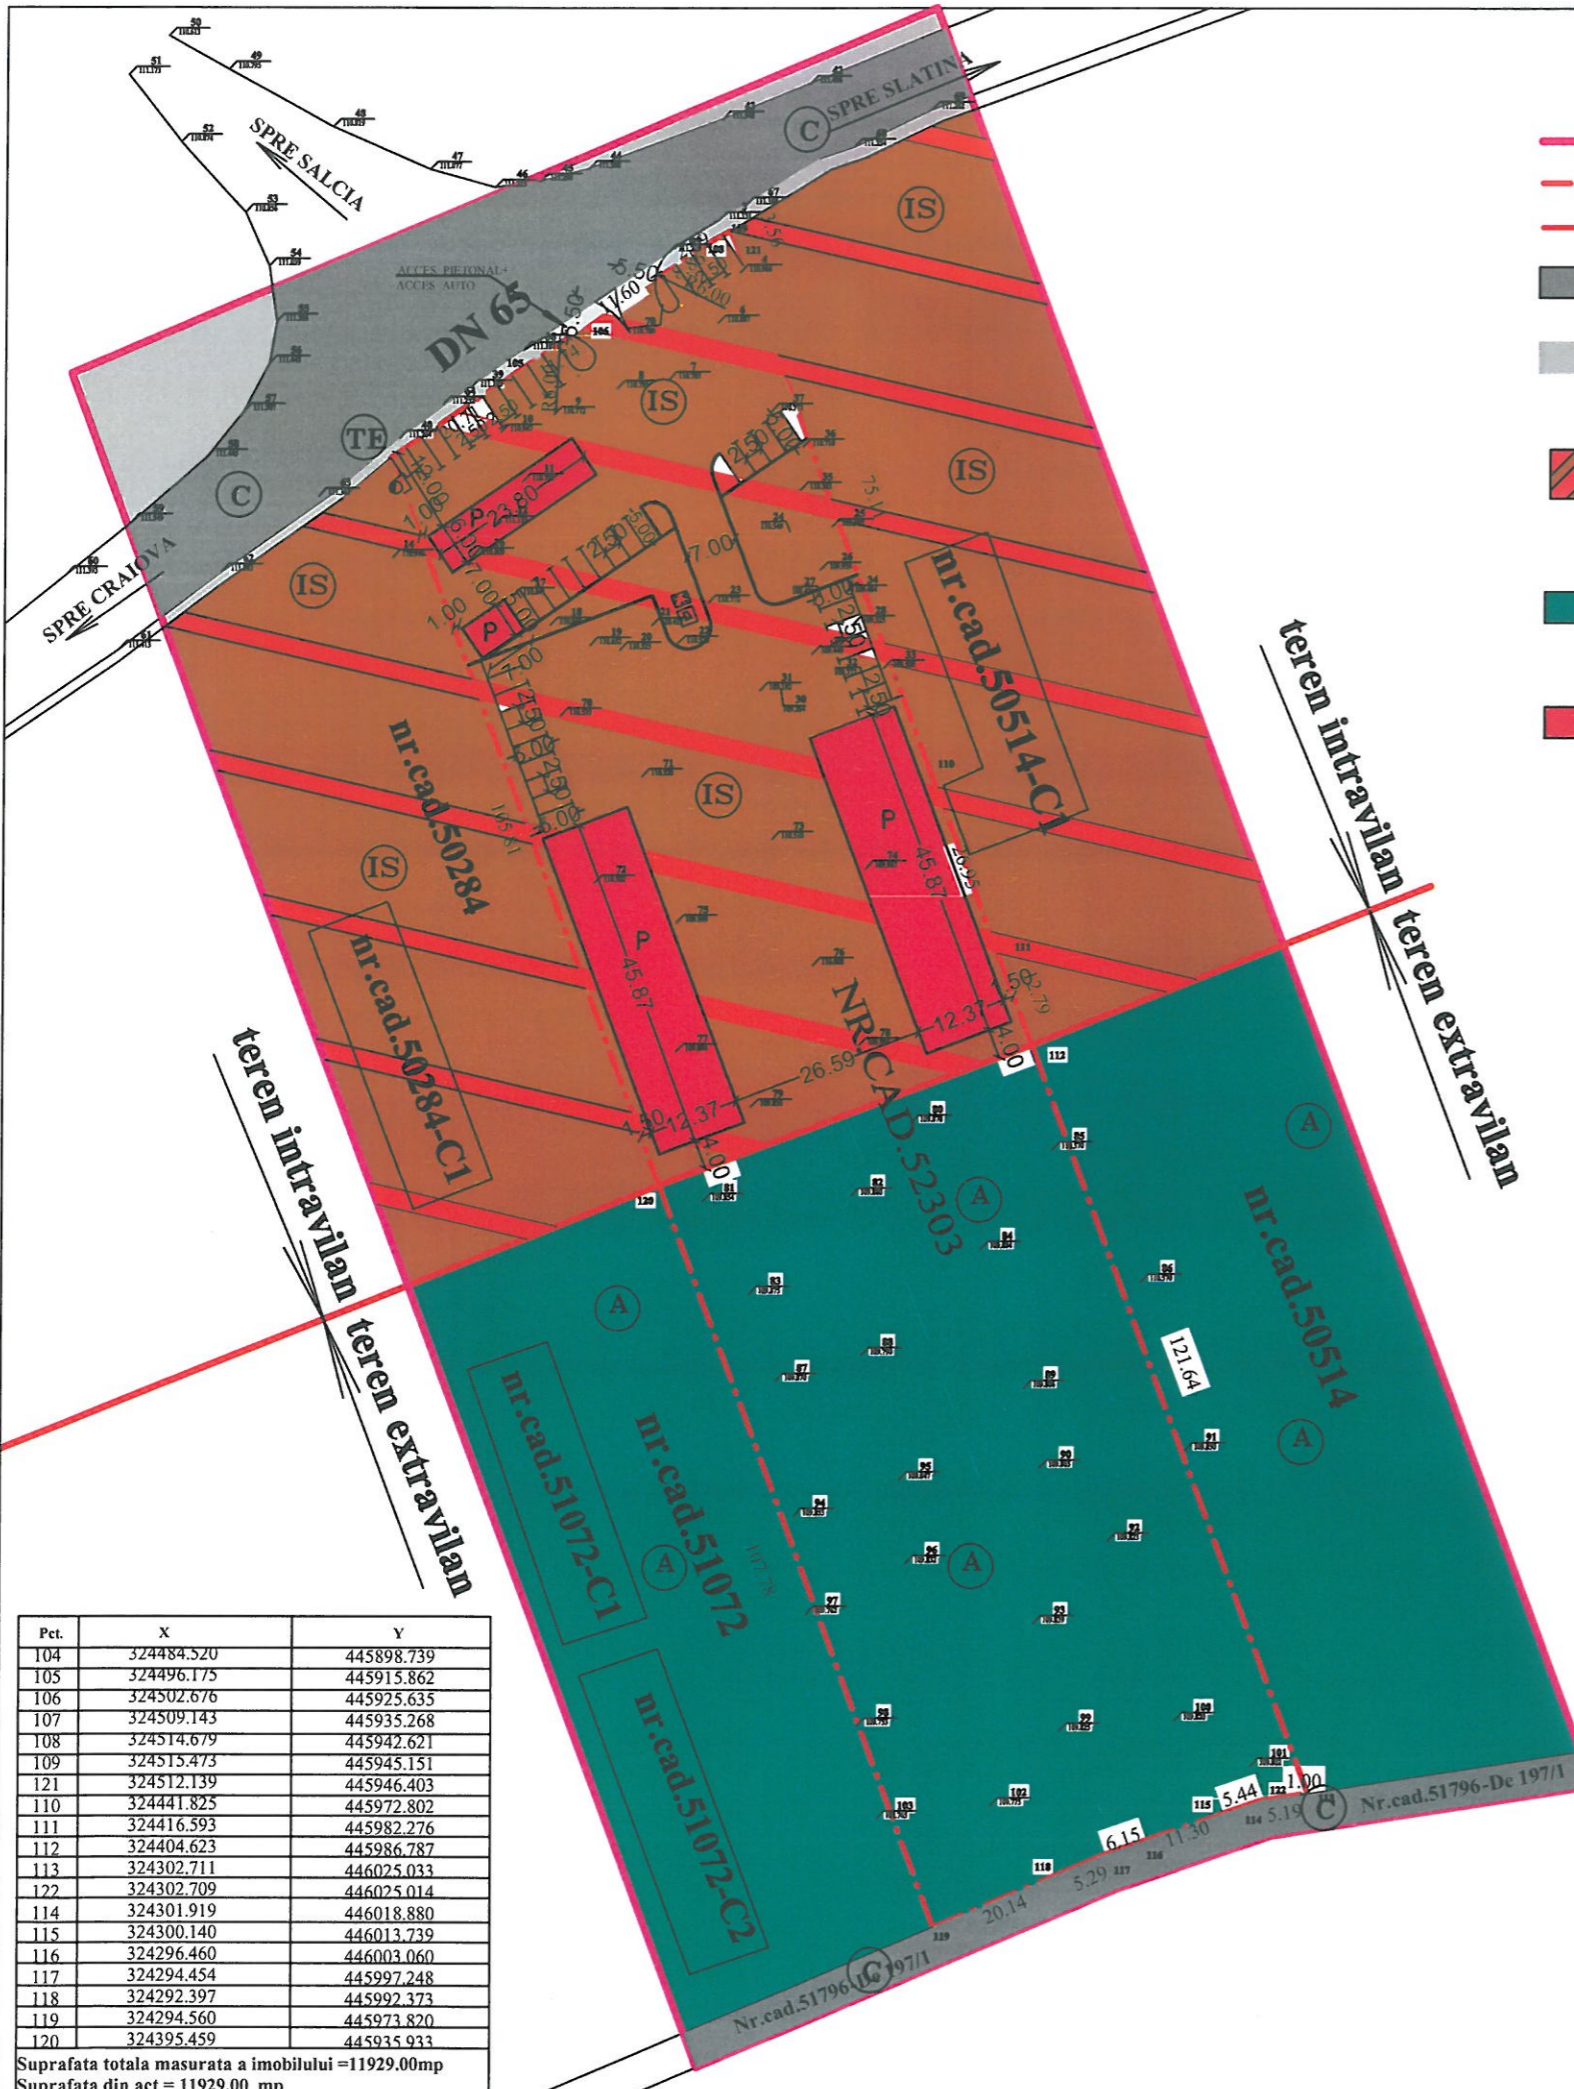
SPRE SLATINA
SPRE SALCIA
SPRE CRAIOVA
DN 65
ACCES PIETONAL+ ACCES AUTO
C
TE
IS
IS
IS
IS
IS
IS
P
P
P
P
23.80
7.00
1.00
5.50
2.50
7.00
4.00
6.00
5.00
1.60
15.00
45.87
45.87
26.59
12.37
12.37
1.50
1.50
4.00
4.00
2.79
26.95
nr.cad.50514-C1
nr.cad.50284
nr.cad.50284-C1
NR.CAD.52303
nr.cad.50514
nr.cad.51072
nr.cad.51072-C1
nr.cad.51072-C2
teren intravilan
teren extravilan
teren intravilan
teren extravilan
A
A
A
A
A
A
121.64
5.44
1.00
5.19
11.30
6.15
5.29
20.14
Nr.cad.51796-De 197/1
Nr.cad.51796-De 197/1
C
C
106
108
110
111
112
114
115
116
117
118
119
120
121
122

| Pct. | X | Y |
|---|---|---|
| 104 | 324484.520 | 445898.739 |
| 105 | 324496.175 | 445915.862 |
| 106 | 324502.676 | 445925.635 |
| 107 | 324509.143 | 445935.268 |
| 108 | 324514.679 | 445942.621 |
| 109 | 324515.473 | 445945.151 |
| 121 | 324512.139 | 445946.403 |
| 110 | 324441.825 | 445972.802 |
| 111 | 324416.593 | 445982.276 |
| 112 | 324404.623 | 445986.787 |
| 113 | 324302.711 | 446025.033 |
| 122 | 324302.709 | 446025.014 |
| 114 | 324301.919 | 446018.880 |
| 115 | 324300.140 | 446013.739 |
| 116 | 324296.460 | 446003.060 |
| 117 | 324294.454 | 445997.248 |
| 118 | 324292.397 | 445992.373 |
| 119 | 324294.560 | 445973.820 |
| 120 | 324395.459 | 445935.933 |

Suprafata totala masurata a imobilului =11929.00mp
Suprafata din act = 11929.00 mp